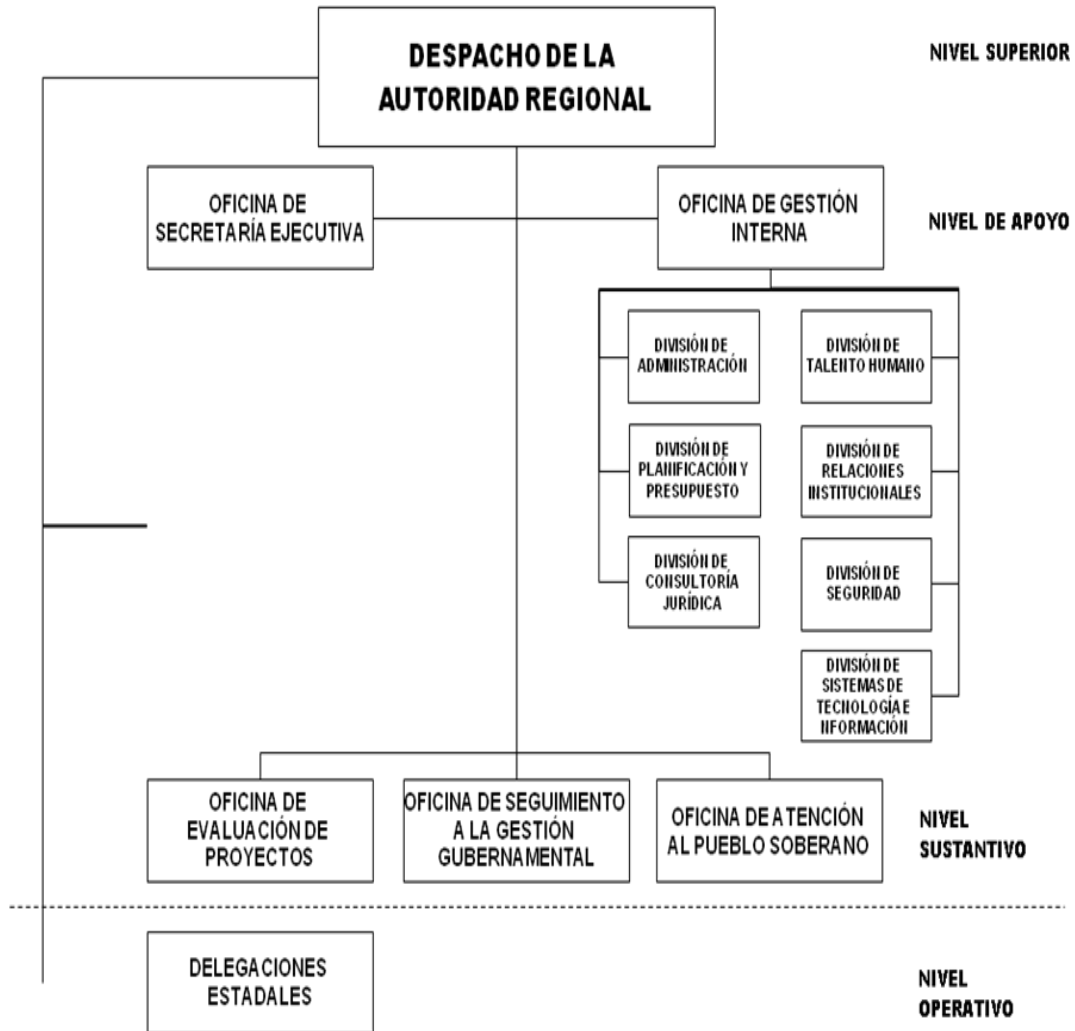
DESPACHO DE LA AUTORIDAD REGIONAL

NIVEL SUPERIOR

OFICINA DE SECRETARÍA EJECUTIVA

OFICINA DE GESTIÓN INTERNA

NIVEL DE APOYO

DIVISIÓN DE ADMINISTRACIÓN

DIVISIÓN DE TALENTO HUMANO

DIVISIÓN DE PLANIFICACIÓN Y PRESUPUESTO

DIVISIÓN DE RELACIONES INSTITUCIONALES

DIVISIÓN DE CONSULTORÍA JURÍDICA

DIVISIÓN DE SEGURIDAD

DIVISIÓN DE SISTEMAS DE TECNOLOGÍA E INFORMACIÓN

OFICINA DE EVALUACIÓN DE PROYECTOS

OFICINA DE SEGUIMIENTO A LA GESTIÓN GUBERNAMENTAL

OFICINA DE ATENCIÓN AL PUEBLO SOBERANO

NIVEL SUSTANTIVO

DELEGACIONES ESTADALES

NIVEL OPERATIVO